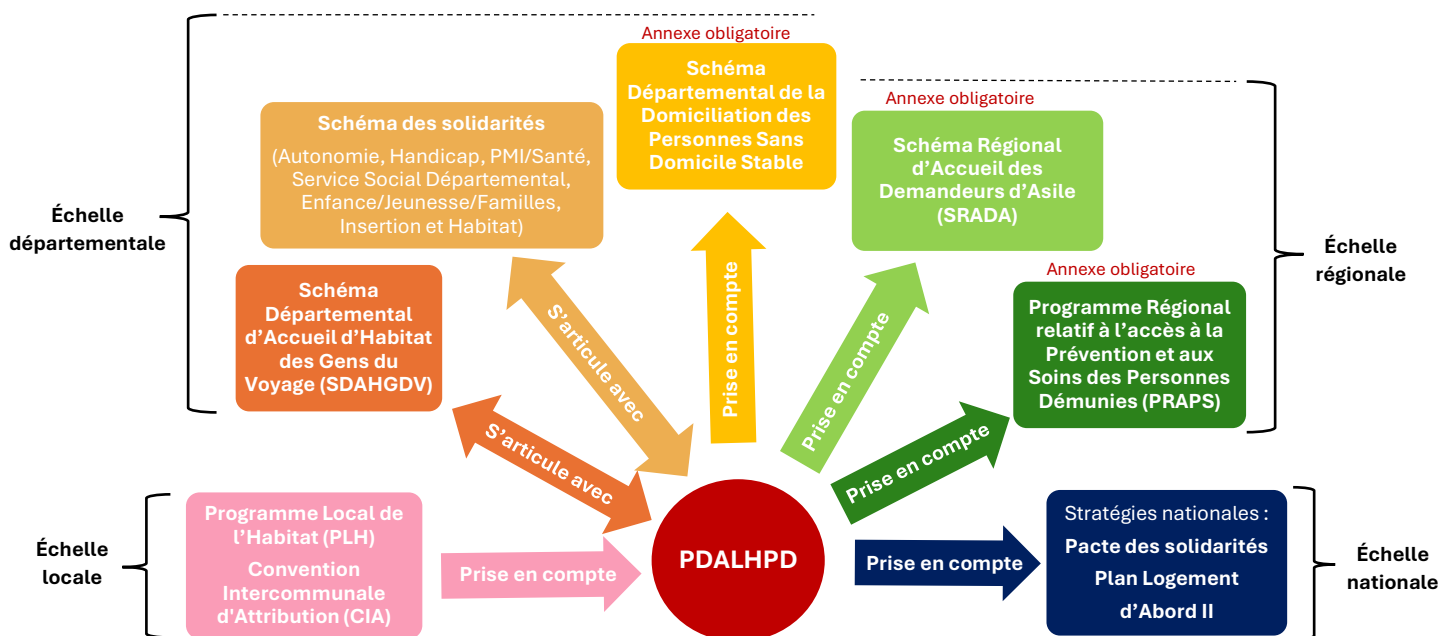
Échelle départementale

Schéma des solidarités

(Autonomie, Handicap, PMI/Santé, Service Social Départemental, Enfance/Jeunesse/Familles, Insertion et Habitat)

Annexe obligatoire

Schéma Départemental de la Domiciliation des Personnes Sans Domicile Stable

Annexe obligatoire

Schéma Régional d'Accueil des Demandeurs d'Asile (SRADA)

Échelle régionale

Annexe obligatoire

Programme Régional relatif à l'accès à la Prévention et aux Soins des Personnes Démunies (PRAPS)

Schéma Départemental d'Accueil d'Habitat des Gens du Voyage (SDAHGDV)

S'articule avec

Prise en compte

Prise en compte

S'articule avec

Prise en compte

Échelle locale

Programme Local de l'Habitat (PLH)

Convention Intercommunale d'Attribution (CIA)

Prise en compte

PDALHPD

Prise en compte

Stratégies nationales :

Pacte des solidarités

Plan Logement d'Abord II

Échelle nationale